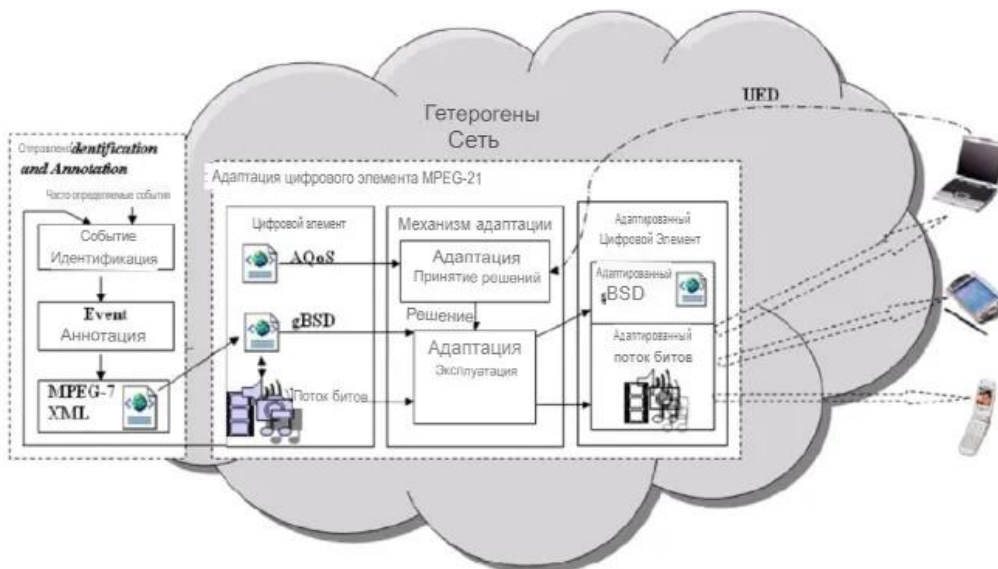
Гетерогены
Сеть

UED

Отправлено Identification and Annotation

Часто определяемые события

Событие
Идентификация

Event
Аннотация

MPEG-7
XML

Адаптация цифрового элемента MPEG-21

Цифровой элемент

AQoS

gBSD

Поток битов

Механизм адаптации

Адаптация
Принятие решений

Решение

Адаптация
Эксплуатация

Адаптированный
Цифровой Элемент

Адаптированный
gBSD

Адаптированный
поток битов